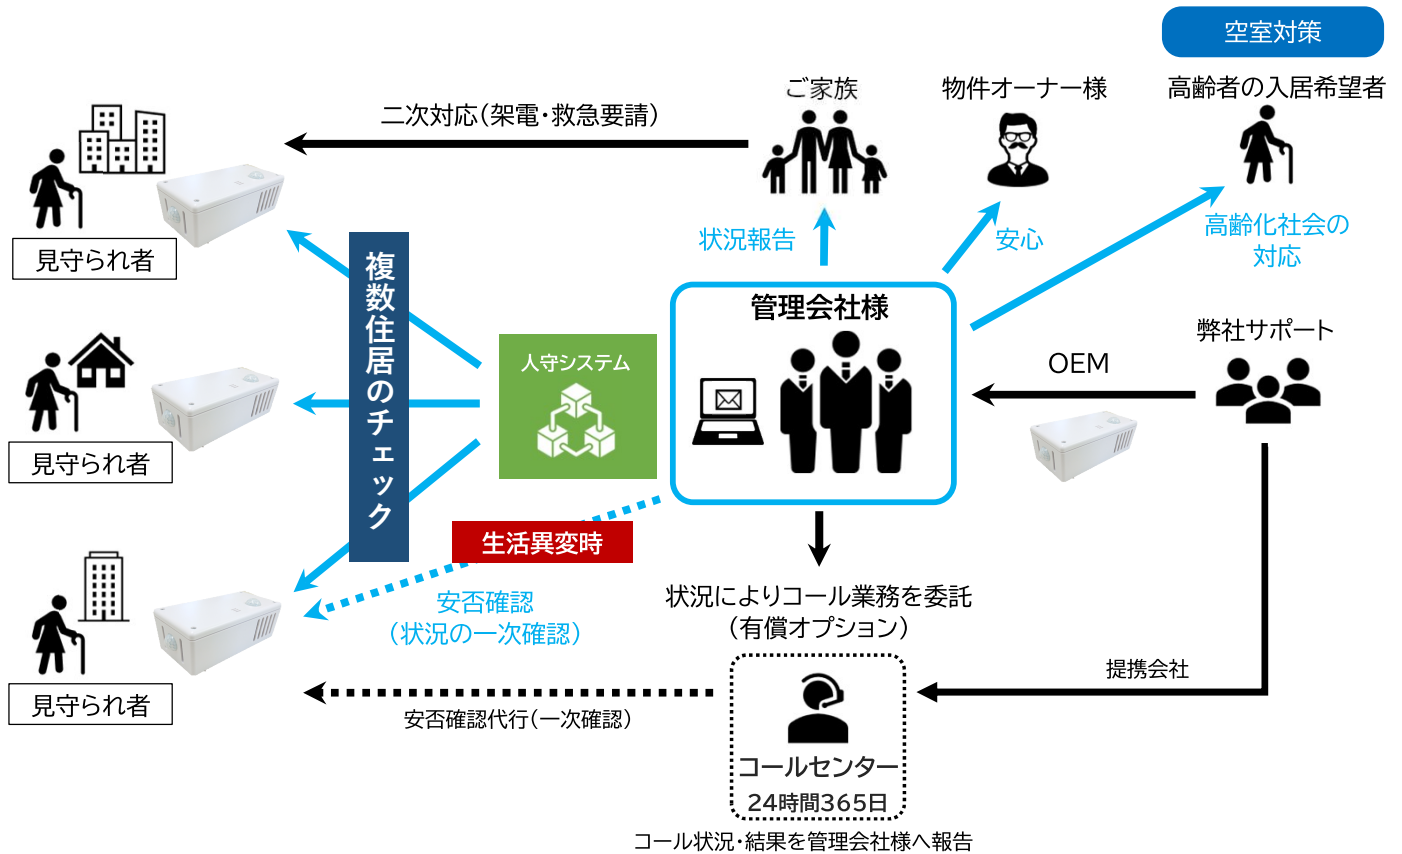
空室対策

ご家族

物件オーナー様

高齢者の入居希望者

二次対応(架電・救急要請)

見守られ者

複数住居のチェック

状況報告

安心

高齢化社会の対応

管理会社様

人守システム

弊社サポート

OEM

見守られ者

生活異変時

安否確認
(状況の一次確認)

状況によりコール業務を委託
(有償オプション)

提携会社

見守られ者

安否確認代行(一次確認)

コールセンター
24時間365日

コール状況・結果を管理会社様へ報告